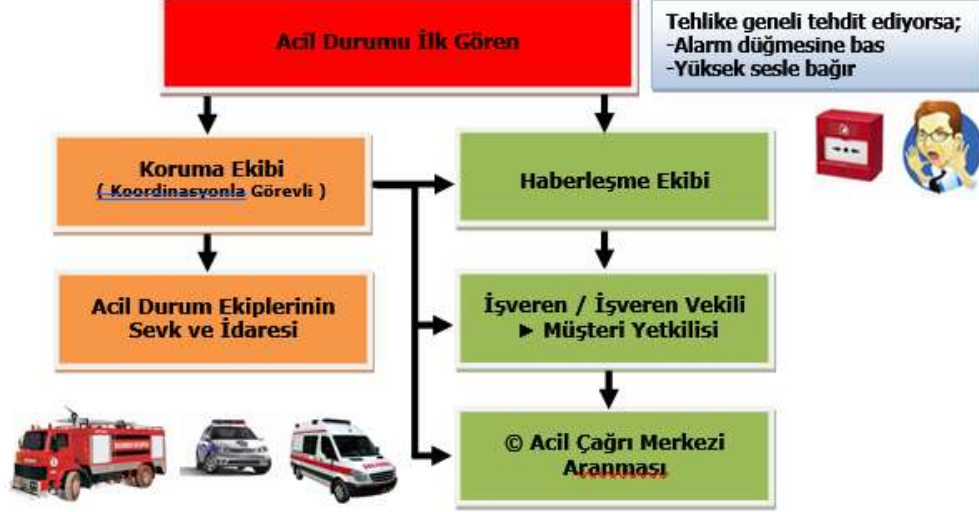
Acil Durumu İlk Gören

Tehlike geneli tehdit ediyorsa;
-Alarm düğmesine bas
-Yüksek sesle bağır

Koruma Ekibi
( Koordinasyonla Görevli )

Haberleşme Ekibi

Acil Durum Ekiplerinin Sevk ve İdaresi

İşveren / İşveren Vekili
► Müşteri Yetkilisi

© Acil Çağrı Merkezi Aranması